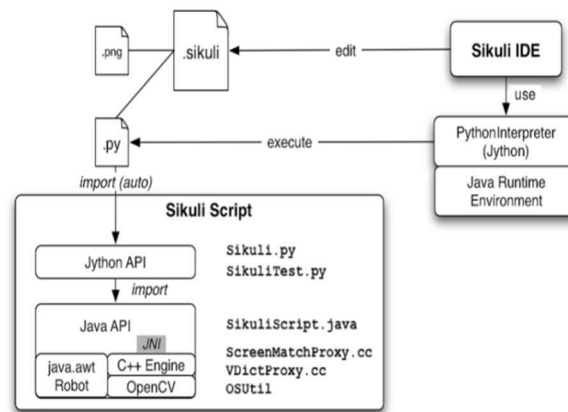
.png

.sikuli

edit

Sikuli IDE

use

.py

execute

PythonInterpreter (Jython)

Java Runtime Environment

import (auto)

Sikuli Script

Jython API

Sikuli.py
SikuliTest.py

import

Java API

JNI

SikuliScript.java

java.awt Robot

C++ Engine

OpenCV

ScreenMatchProxy.cc
VDictProxy.cc
OSUtil